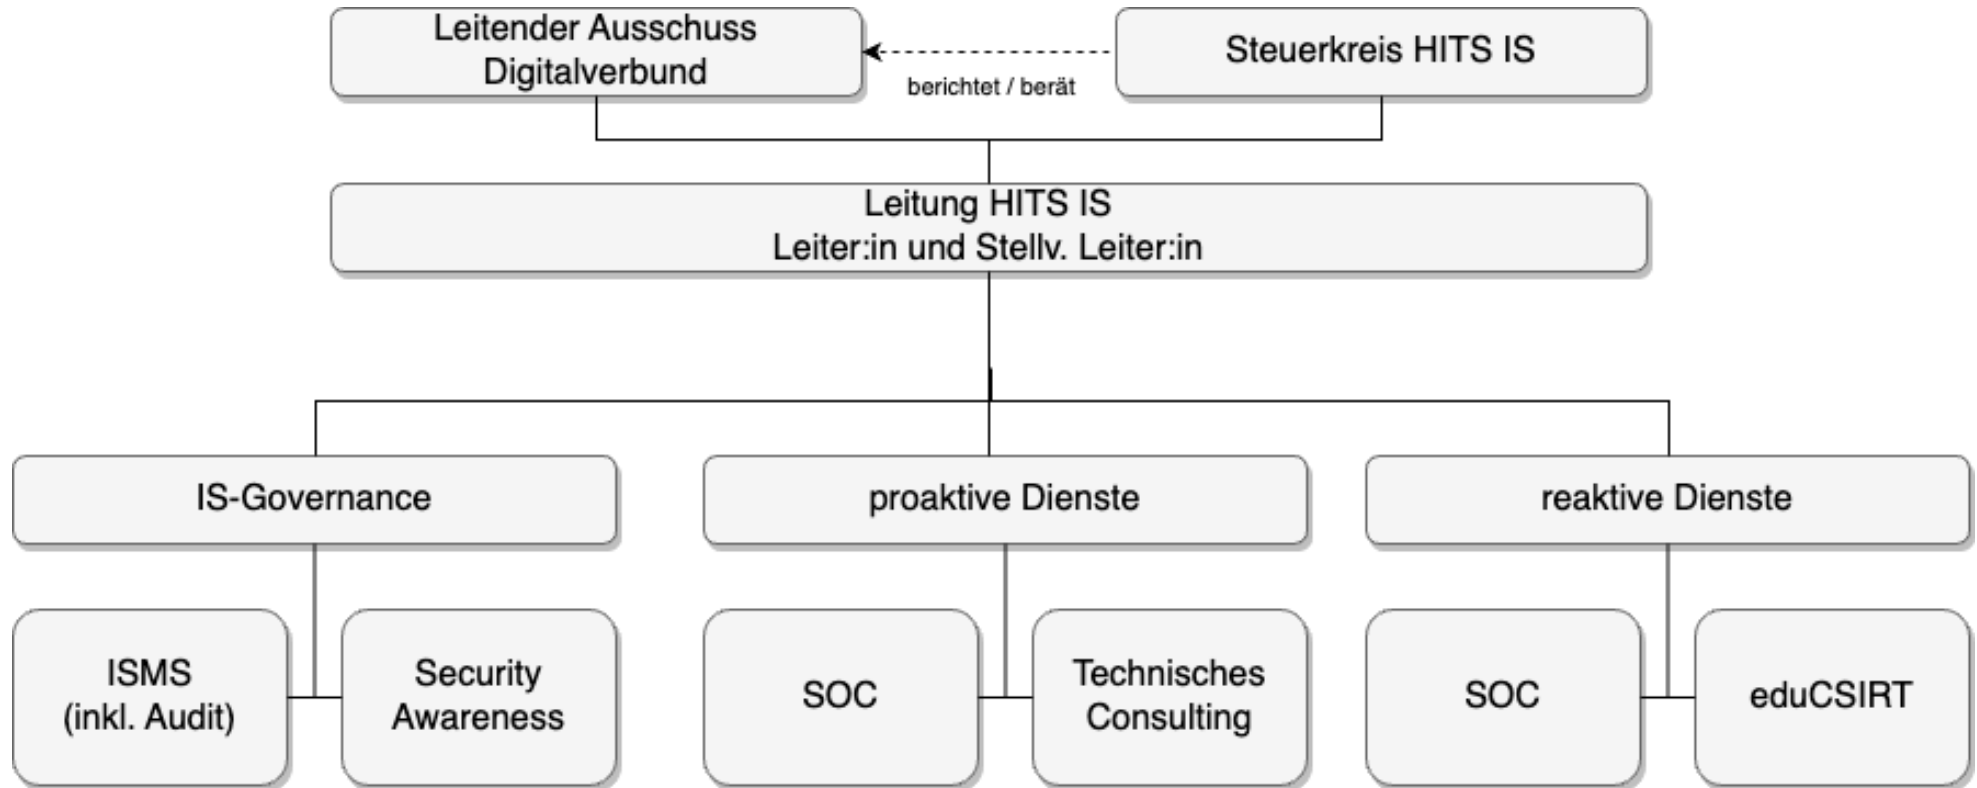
Leitender Ausschuss Digitalverbund

berichtet / berät

Steuerkreis HITS IS

Leitung HITS IS
Leiter:in und Stellv. Leiter:in

IS-Governance

proaktive Dienste

reaktive Dienste

ISMS
(inkl. Audit)

Security Awareness

SOC

Technisches Consulting

SOC

eduCSIRT